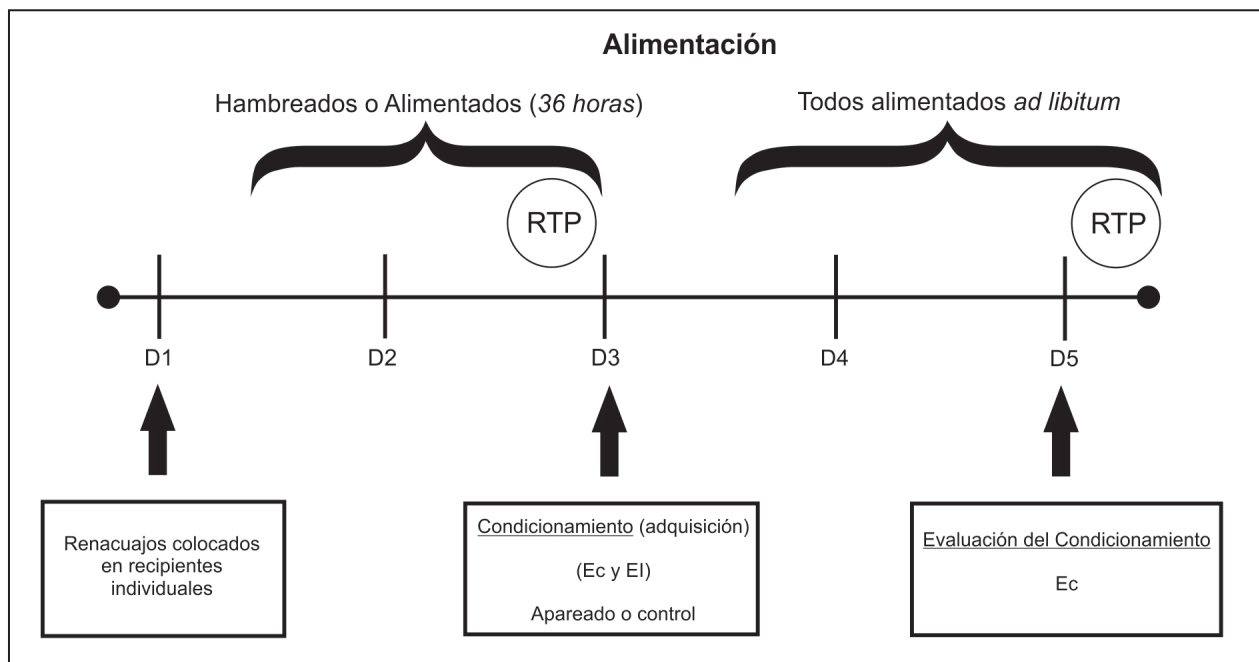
Alimentación

Hambreados o Alimentados (*36 horas*)

Todos alimentados *ad libitum*

RTP

RTP

D1

D2

D3

D4

D5

Renacuajos colocados en recipientes individuales

Condicionamiento (adquisición)

(Ec y EI)

Apareado o control

Evaluación del Condicionamiento

Ec